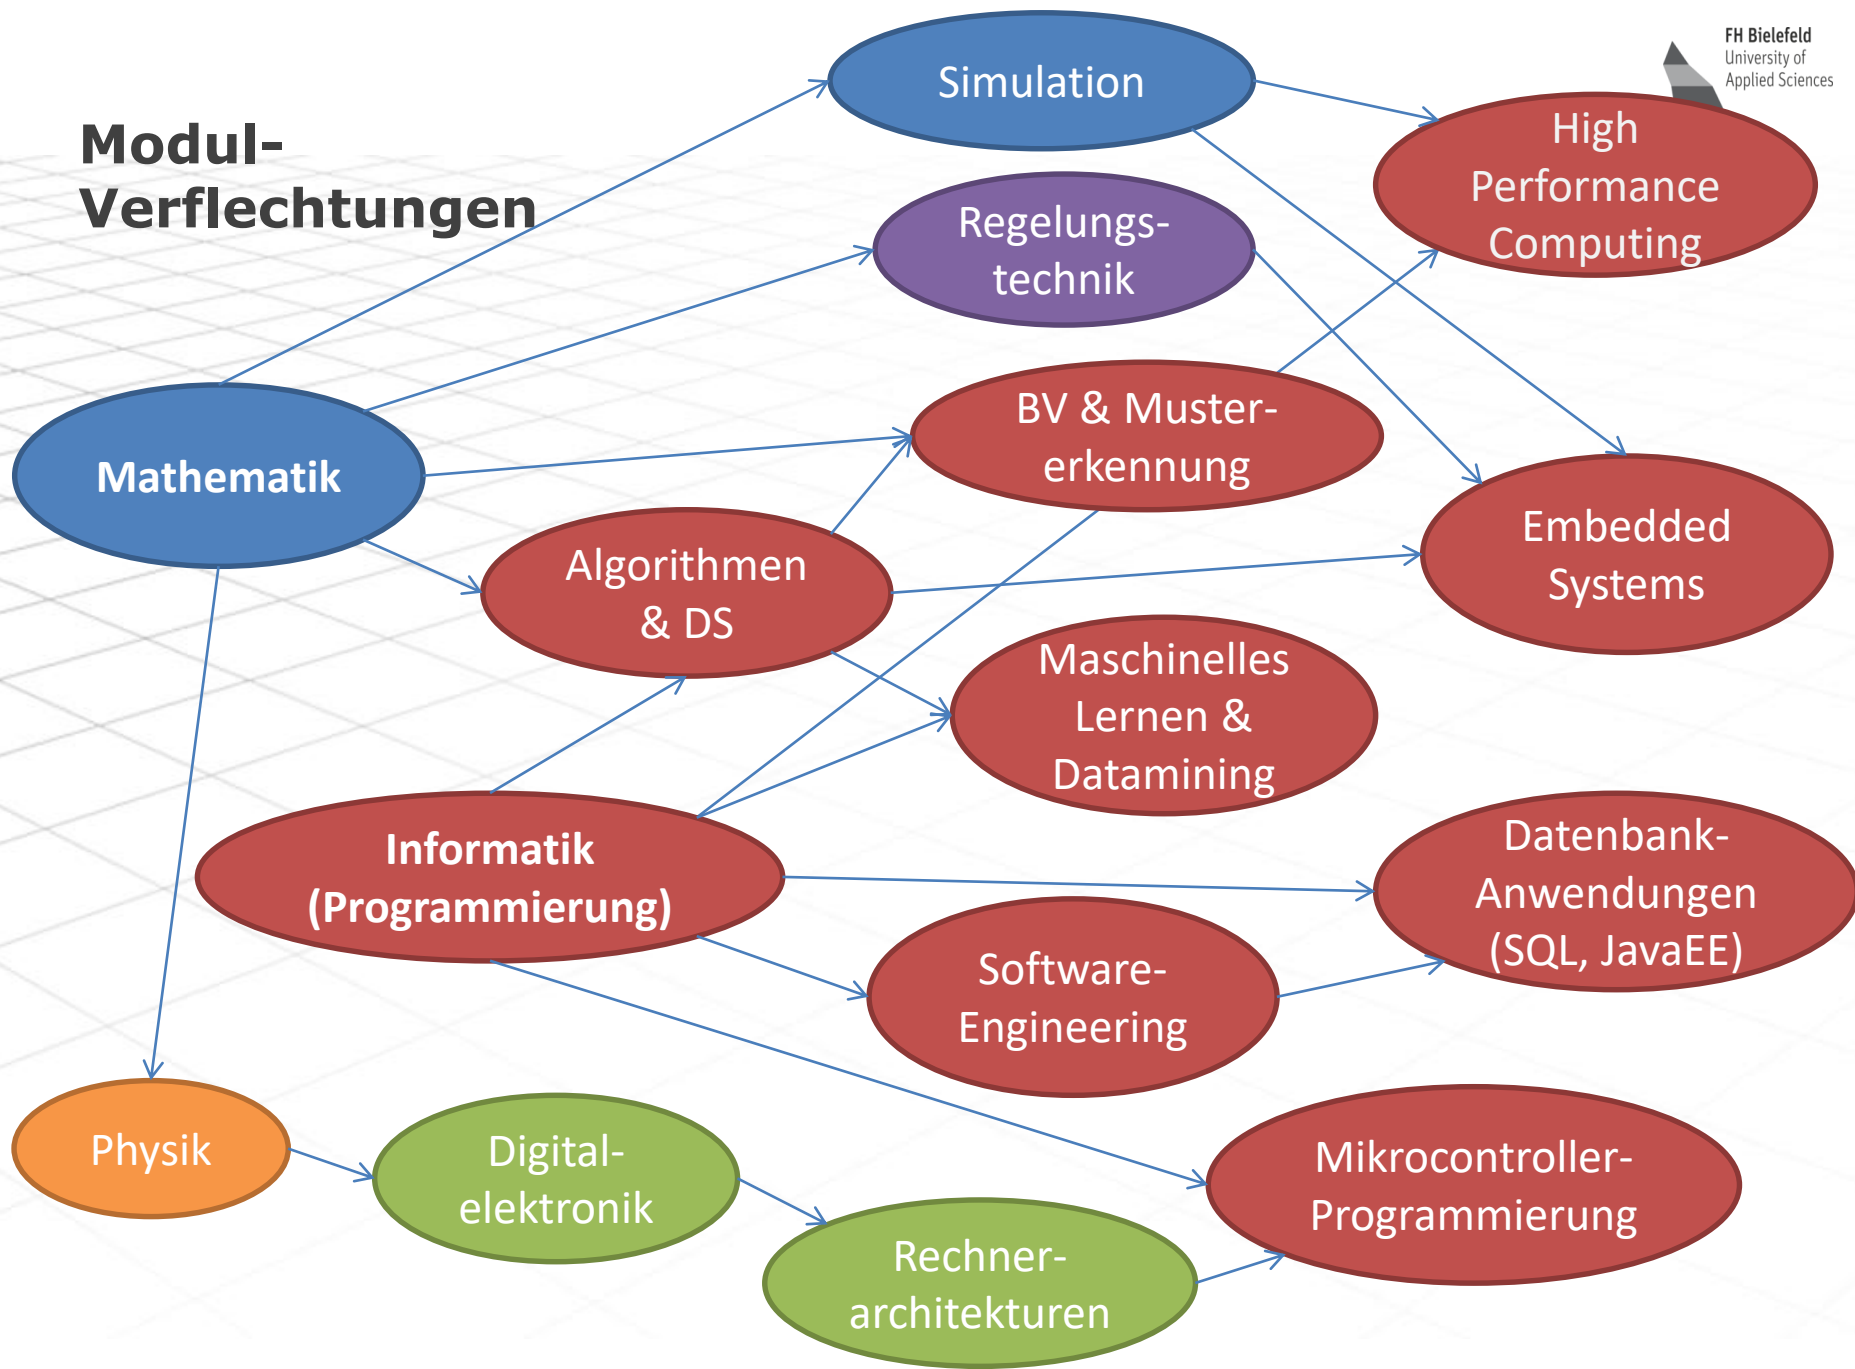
FH Bielefeld
University of
Applied Sciences

Modul-Verflechtungen

Simulation

High Performance Computing

Regelungs-technik

BV & Muster-erkennung

Mathematik

Embedded Systems

Algorithmen & DS

Maschinelles Lernen & Datamining

Datenbank-Anwendungen (SQL, JavaEE)

Informatik (Programmierung)

Software-Engineering

Physik

Digital-elektronik

Mikrocontroller-Programmierung

Rechner-architekturen